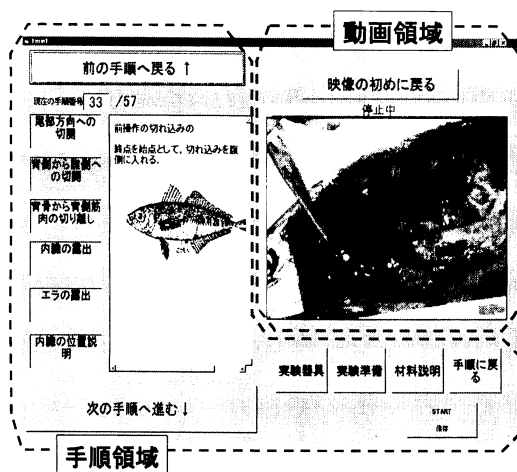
動画領域

前の手順へ戻る ↑

現在の手順番号 33 /57

尾部方向への切開

背側から腹側への切開

背骨から背側筋肉の切り離し

内臓の露出

エラの露出

内臓の位置説明

前操作の切れ込みの

終点を始点として，切れ込みを腹側に入れる。

映像の初めに戻る

停止中

実験器具

実験準備

材料説明

手順に戻る

START

停停

次の手順へ進む ↓

手順領域